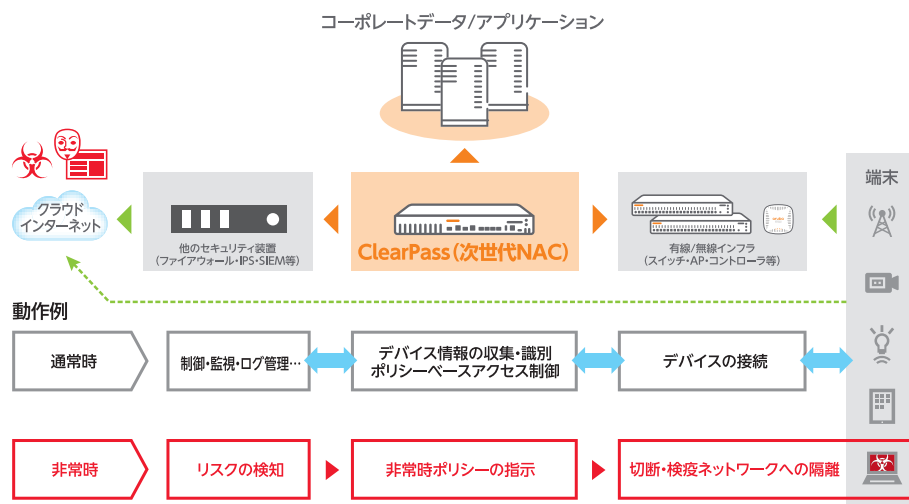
コーポレートデータ/アプリケーション

クラウド
インターネット

他のセキュリティ装置
(ファイアウォール・IPS・SIEM等)

ClearPass(次世代NAC)

有線/無線インフラ
(スイッチ・AP・コントローラ等)

端末

動作例

通常時

制御・監視・ログ管理…

デバイス情報の収集・識別
ポリシーベースアクセス制御

デバイスの接続

非常時

リスクの検知

非常時ポリシーの指示

切断・検疫ネットワークへの隔離